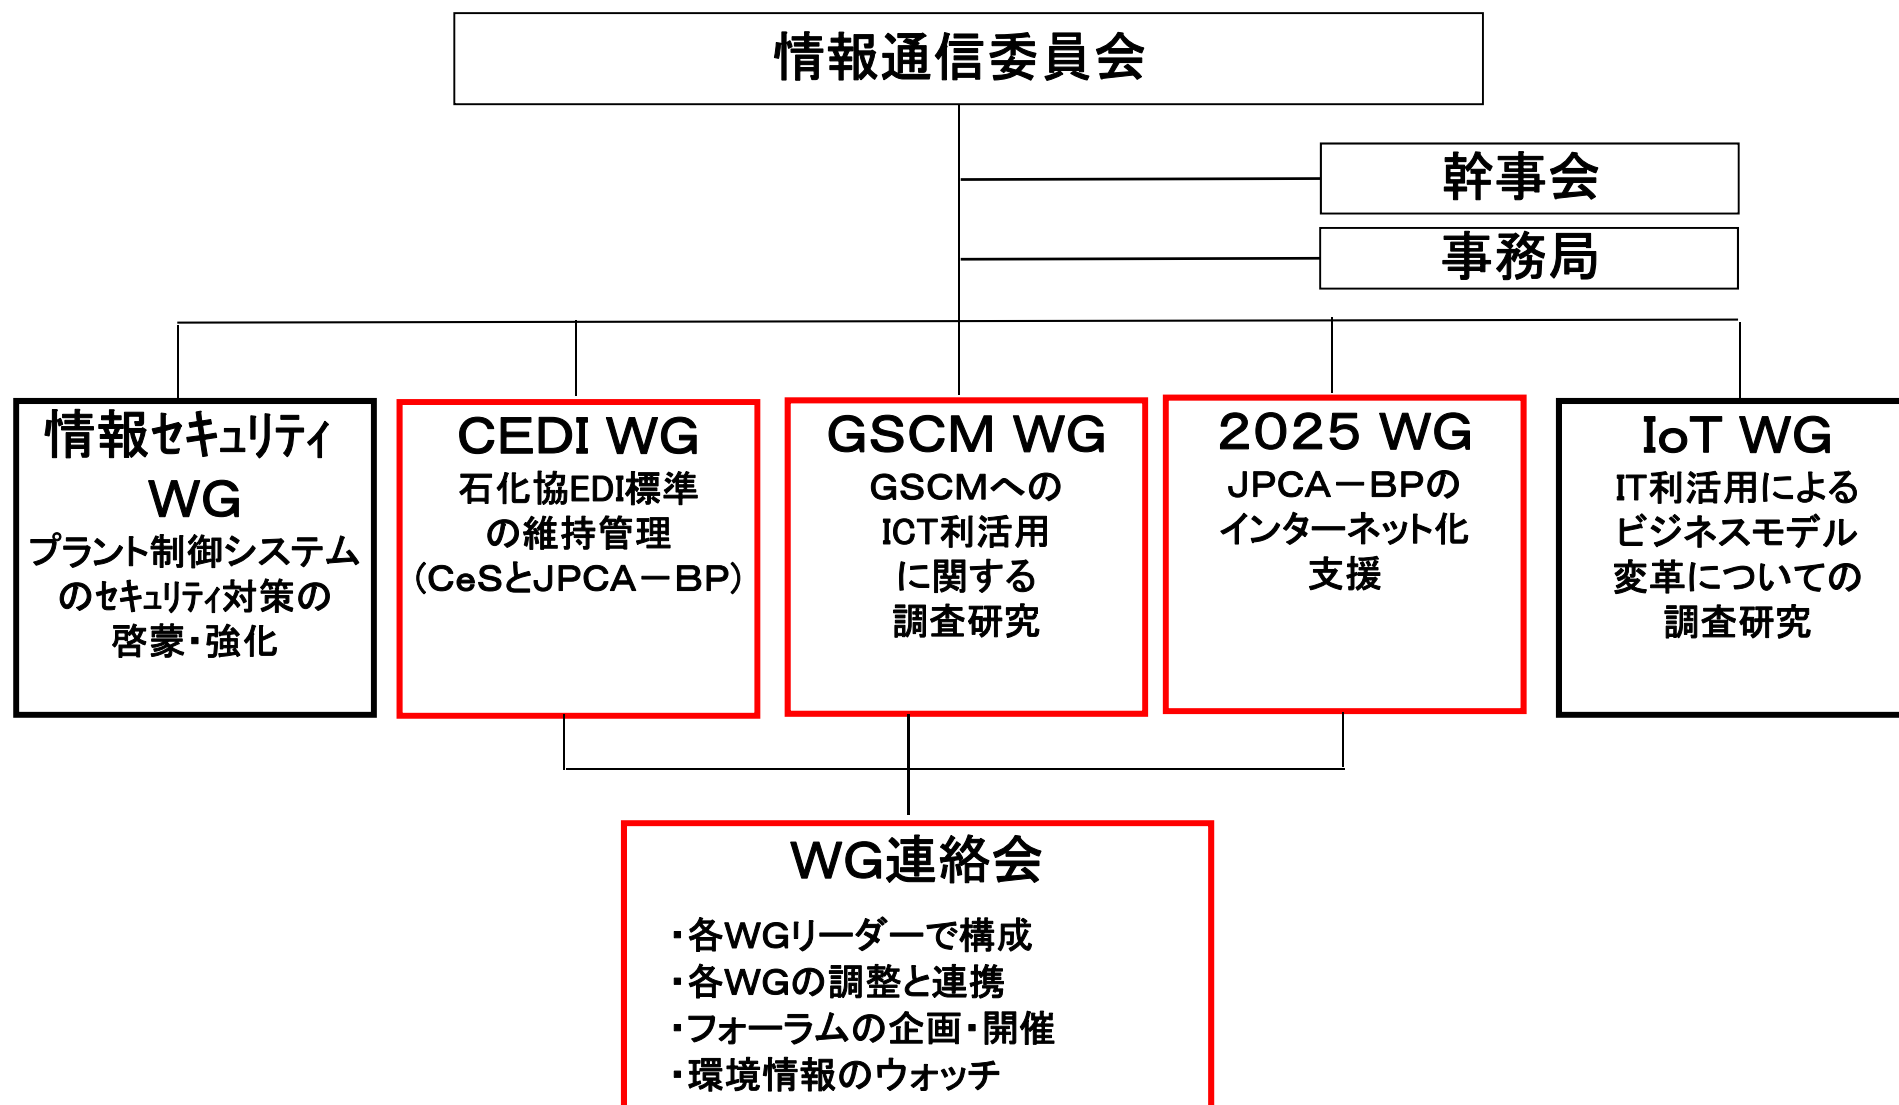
情報通信委員会

幹事会

事務局

情報セキュリティ WG
プラント制御システムのセキュリティ対策の啓蒙・強化

CEDI WG
石化協EDI標準の維持管理
(CeSとJPCA－BP)

GSCM WG
GSCMへのICT利活用に関する調査研究

2025 WG
JPCA－BPのインターネット化支援

IoT WG
IT利活用によるビジネスモデル変革についての調査研究

WG連絡会
・各WGリーダーで構成
・各WGの調整と連携
・フォーラムの企画・開催
・環境情報のウォッチ